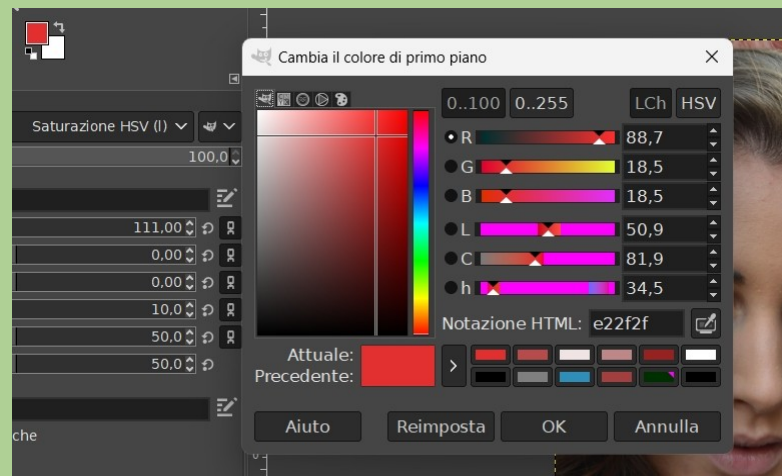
Saturazione HSV (l)

100,0

111,00

0,00

0,00

10,0

50,0

50,0

che

Cambia il colore di primo piano

0..100 0..255 LCh HSV

R 88,7
G 18,5
B 18,5
L 50,9
C 81,9
h 34,5

Notazione HTML: e22f2f

Attuale:
Precedente:

Aiuto Reimposta OK Annulla